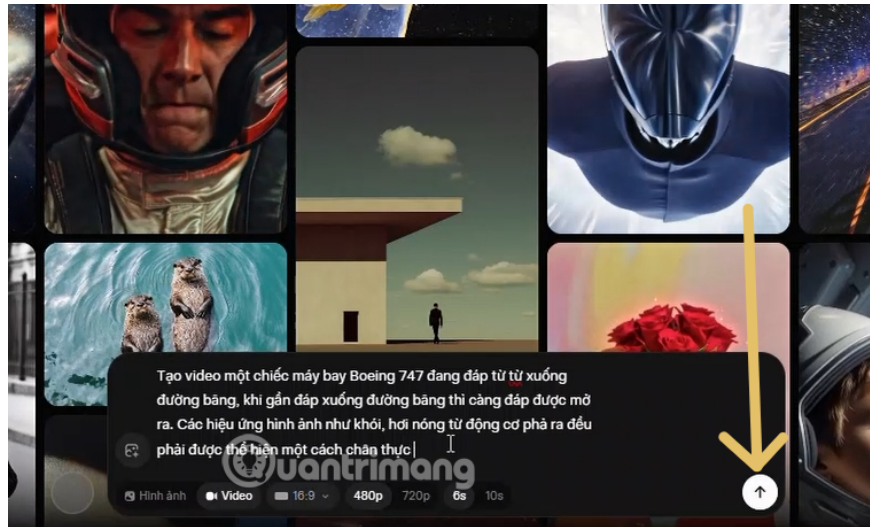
Tạo video một chiếc máy bay Boeing 747 đang đáp từ từ xuống đường băng, khi gần đáp xuống đường băng thì càng đáp được mở ra. Các hiệu ứng hình ảnh như khói, hơi nóng từ động cơ phả ra đều phải được thể hiện một cách chân thực

Quantrimang

Hình ảnh Video 16:9 480p 720p 6s 10s